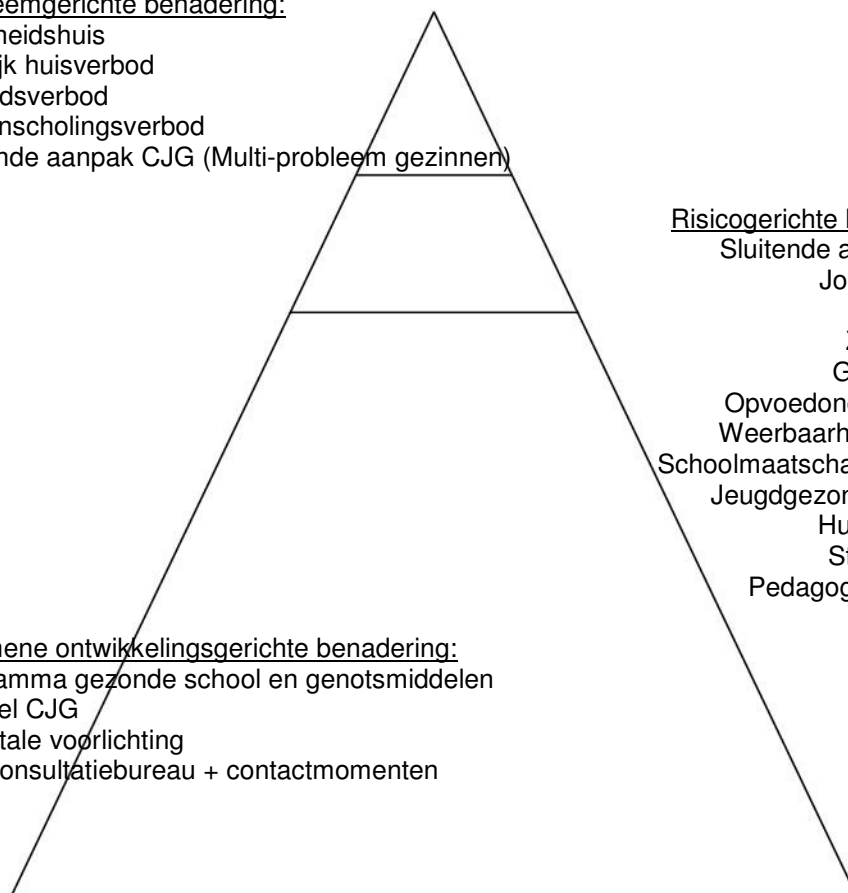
eemgerichte benadering:
heidshuis
jk huisverbod
dsverbod
nscholingsverbod
nde aanpak CJG (Multi-probleem gezinnen)

Risicogerichte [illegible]
Sluitende a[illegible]
Jo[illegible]
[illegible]
G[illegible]
Opvoedon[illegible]
Weerbaarh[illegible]
Schoolmaatscha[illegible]
Jeugdgezon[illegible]
Hu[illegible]
St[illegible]
Pedagog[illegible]

mene ontwikkelingsgerichte benadering:
amma gezonde school en genotsmiddelen
el CJG
tale voorlichting
onsultatiebureau + contactmomenten